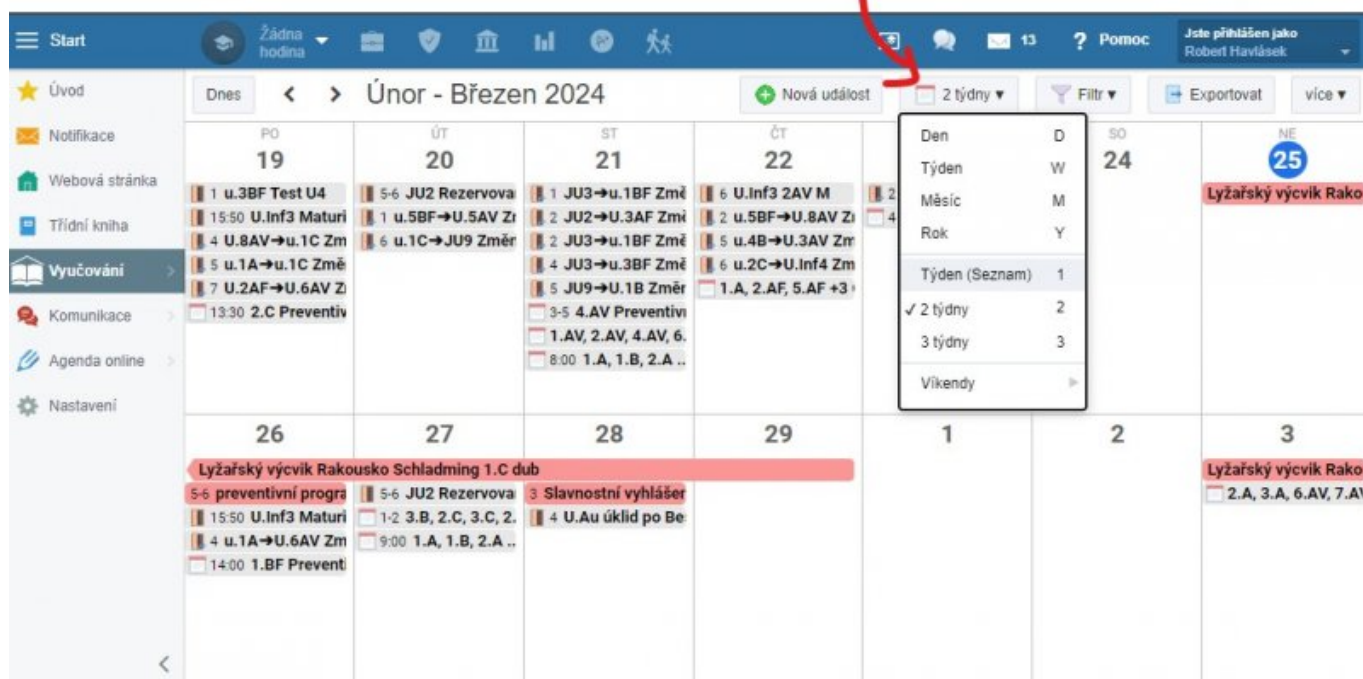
Start

Žádná hodina

13

? Pomoc

Jste přihlášen jako Robert Havlásek

Úvod

Notifikace

Webová stránka

Třídní kniha

Vyučování

Komunikace

Agenda online

Nastavení

Dnes < > Únor - Březen 2024

Nová událost

2 týdny ▾

Filtr ▾

Exportovat

více ▾

| PO 19 | ÚT 20 | ST 21 | ČT 22 | | SO 24 | NE 25 |
|---|---|---|---|---|---|---|
| 1 u.3BF Test U4 | 5-6 JU2 Rezervova | 1 JU3→u.1BF Změ | 6 U.Inf3 2AV M | 2 | | Lyžařský výcvik Rako |
| 15:50 U.Inf3 Maturi | 1 u.5BF→U.5AV Zı | 2 JU2→U.3AF Změ | 2 u.5BF→U.8AV Zı | 4 | | |
| 4 U.8AV→u.1C Zm | 6 u.1C→JU9 Změr | 2 JU3→u.1BF Změ | 5 u.4B→U.3AV Zm | | | |
| 5 u.1A→u.1C Změ | | 4 JU3→u.3BF Změ | 6 u.2C→U.Inf4 Zm | | | |
| 7 U.2AF→U.6AV Zı | | 5 JU9→U.1B Změr | 1.A, 2.AF, 5.AF +3 | | | |
| 13:30 2.C Preventiv | | 3-5 4.AV Preventivı | | | | |
| | | 1.AV, 2.AV, 4.AV, 6. | | | | |
| | | 8:00 1.A, 1.B, 2.A .. | | | | |

Den D
Týden W
Měsíc M
Rok Y
Týden (Seznam) 1
✓ 2 týdny 2
3 týdny 3
Víkendy

| 26 | 27 | 28 | 29 | 1 | 2 | 3 |
|---|---|---|---|---|---|---|
| Lyžařský výcvik Rakousko Schladming 1.C dub | | | | | | Lyžařský výcvik Rako |
| 5-6 preventivní progra | 5-6 JU2 Rezervova | 3 Slavnostní vyhlášer | | | | 2.A, 3.A, 6.AV, 7.A\ |
| 15:50 U.Inf3 Maturi | 1-2 3.B, 2.C, 3.C, 2. | 4 U.Au úklid po Be | | | | |
| 4 u.1A→U.6AV Zm | 9:00 1.A, 1.B, 2.A .. | | | | | |
| 14:00 1.BF Preventi | | | | | | |

<